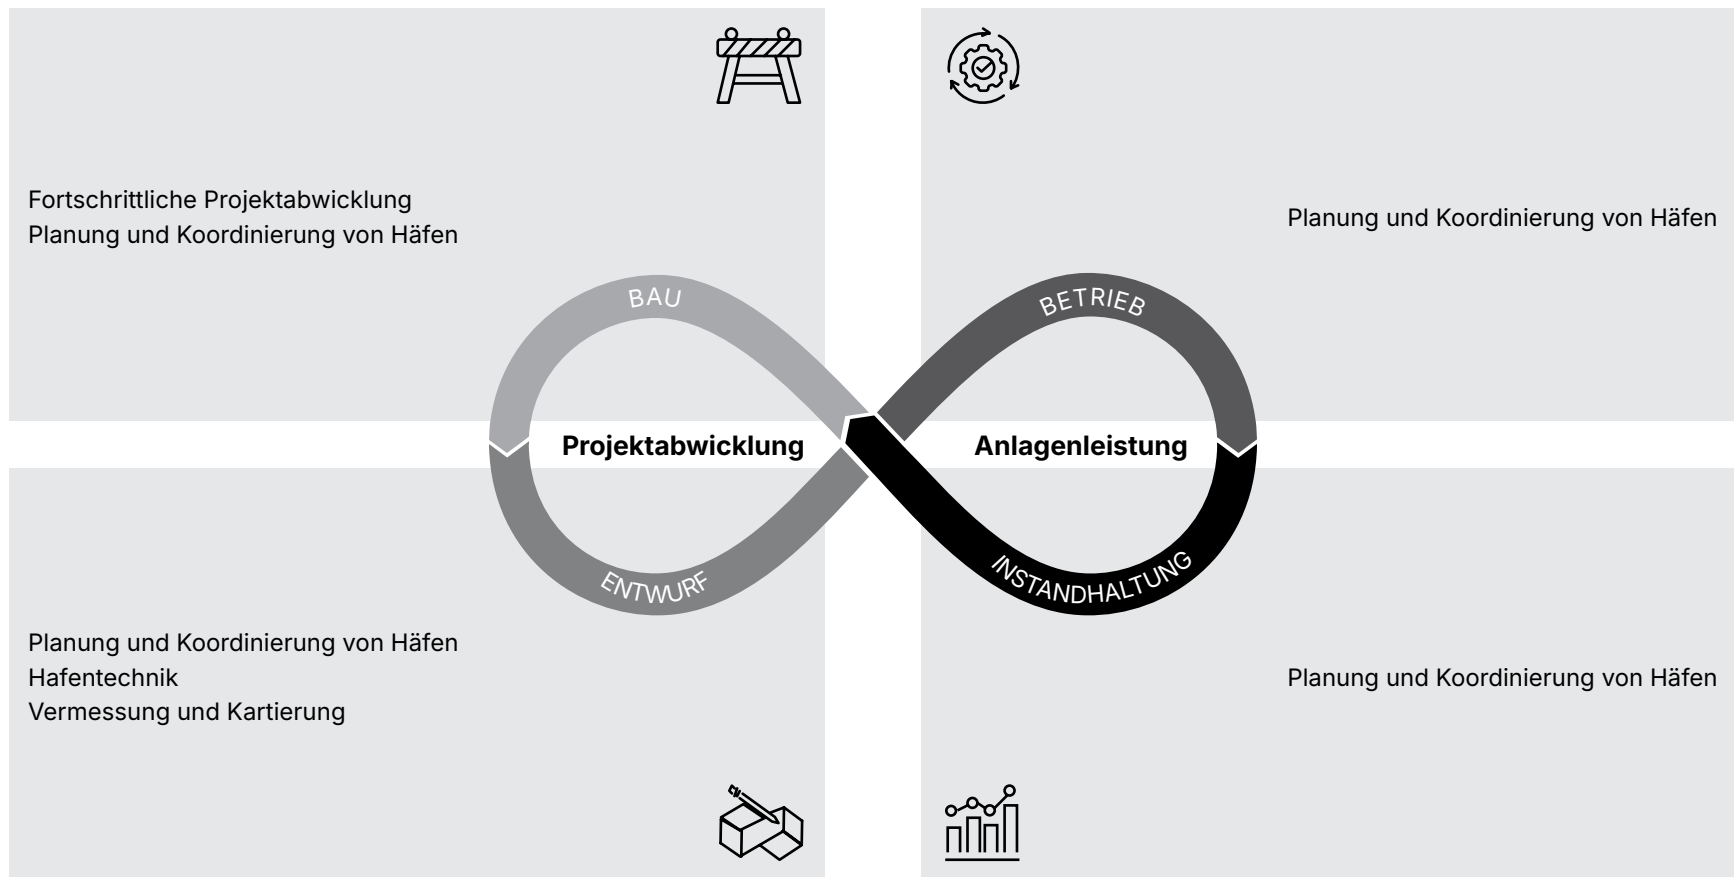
Fortschrittliche Projektabwicklung
Planung und Koordinierung von Häfen

Planung und Koordinierung von Häfen

BAU

BETRIEB

Projektabwicklung

Anlagenleistung

ENTWURF

INSTANDHALTUNG

Planung und Koordinierung von Häfen
Hafentechnik
Vermessung und Kartierung

Planung und Koordinierung von Häfen